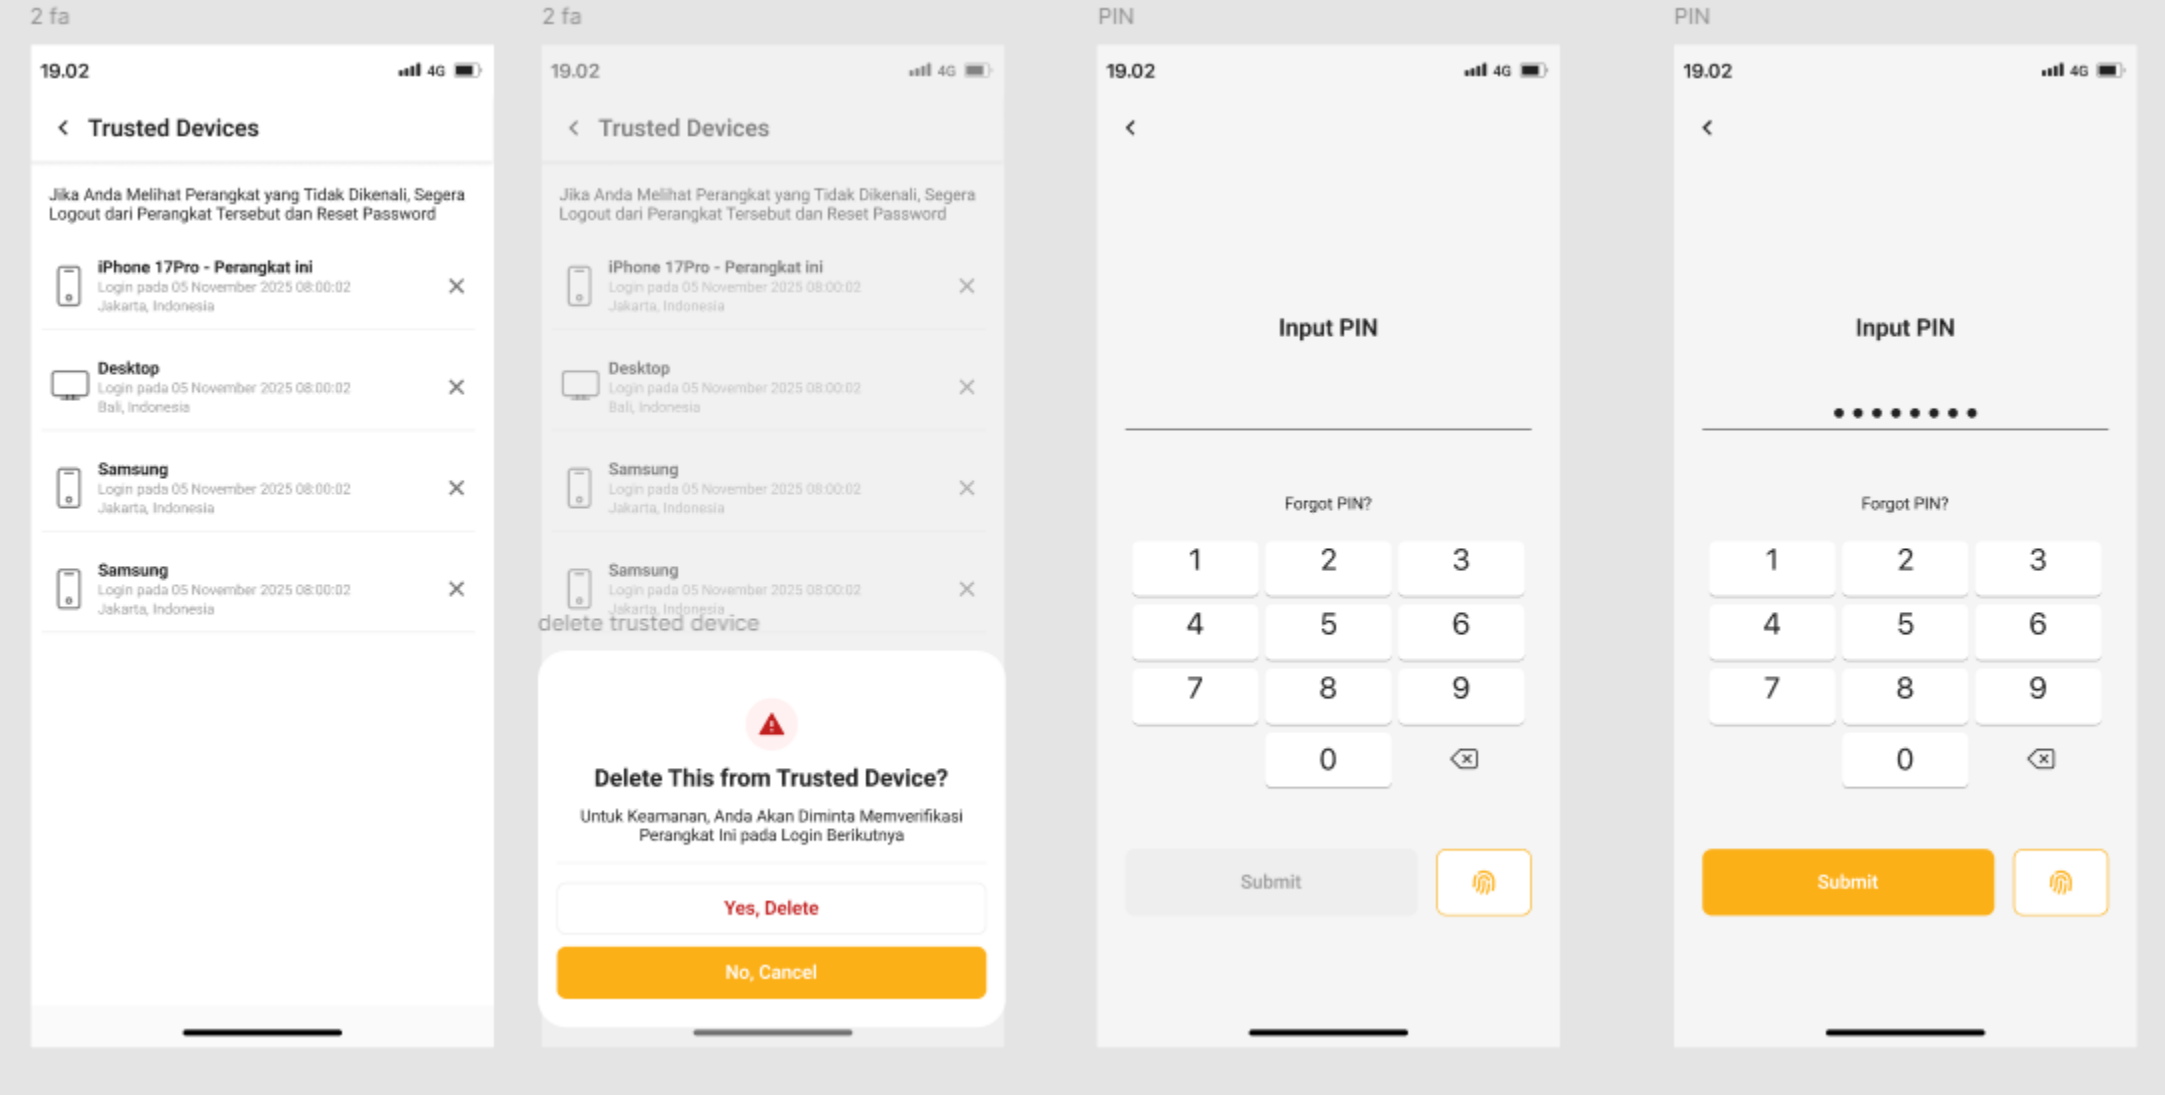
2 fa

19.02 4G

Trusted Devices

Jika Anda Melihat Perangkat yang Tidak Dikenali, Segera Logout dari Perangkat Tersebut dan Reset Password

iPhone 17Pro - Perangkat ini
Login pada 05 November 2025 08:00:02
Jakarta, Indonesia

Desktop
Login pada 05 November 2025 08:00:02
Bali, Indonesia

Samsung
Login pada 05 November 2025 08:00:02
Jakarta, Indonesia

Samsung
Login pada 05 November 2025 08:00:02
Jakarta, Indonesia

2 fa

19.02 4G

Trusted Devices

Jika Anda Melihat Perangkat yang Tidak Dikenali, Segera Logout dari Perangkat Tersebut dan Reset Password

iPhone 17Pro - Perangkat ini
Login pada 05 November 2025 08:00:02
Jakarta, Indonesia

Desktop
Login pada 05 November 2025 08:00:02
Bali, Indonesia

Samsung
Login pada 05 November 2025 08:00:02
Jakarta, Indonesia

Samsung
Login pada 05 November 2025 08:00:02
Jakarta, Indonesia

delete trusted device

Delete This from Trusted Device?

Untuk Keamanan, Anda Akan Diminta Memverifikasi Perangkat Ini pada Login Berikutnya

Yes, Delete

No, Cancel

PIN

19.02 4G

Input PIN

Forgot PIN?

1 2 3
4 5 6
7 8 9
0

Submit

PIN

19.02 4G

Input PIN

••••••••

Forgot PIN?

1 2 3
4 5 6
7 8 9
0

Submit